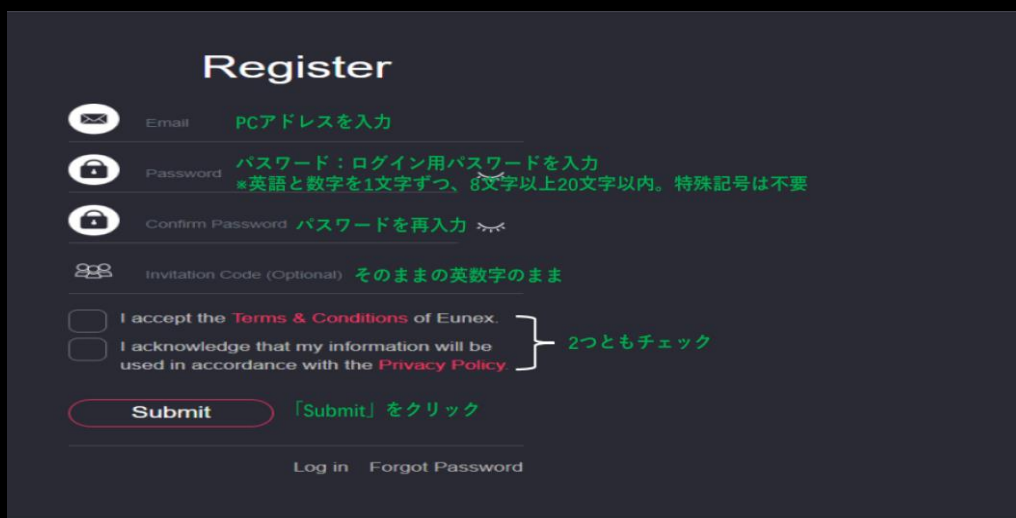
Register

Email PCアドレスを入力

Password パスワード：ログイン用パスワードを入力
※英語と数字を1文字ずつ、8文字以上20文字以内。特殊記号は不要

Confirm Password パスワードを再入力

Invitation Code (Optional) そのままの英数字のまま

I accept the Terms & Conditions of Eunex.

I acknowledge that my information will be used in accordance with the Privacy Policy.

2つともチェック

Submit 「Submit」をクリック

Log in Forgot Password